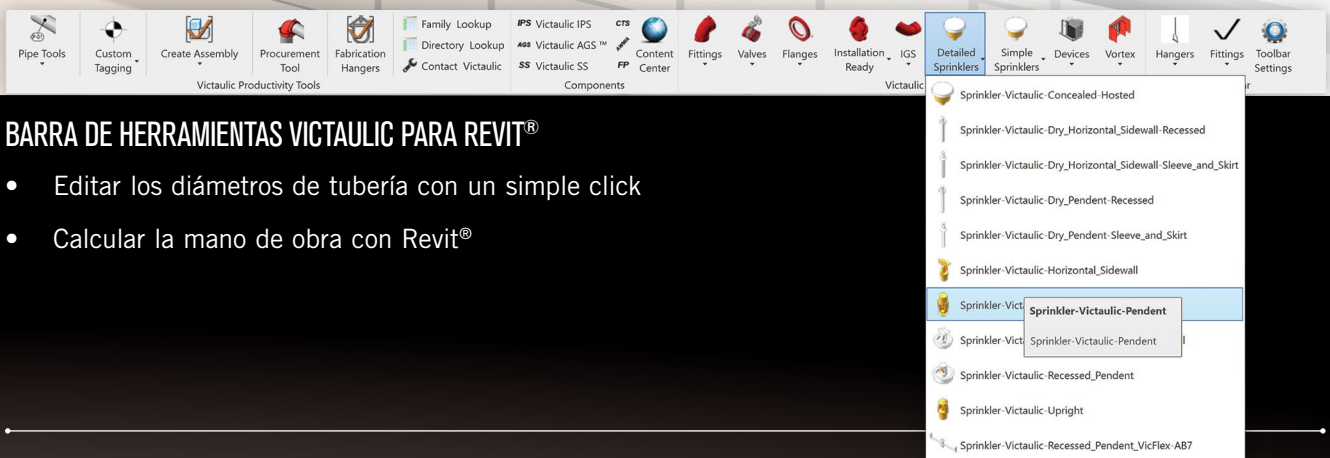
Pipe Tools
Custom Tagging
Create Assembly
Procurement Tool
Fabrication Hangers
Family Lookup
Directory Lookup
Contact Victaulic
Victaulic Productivity Tools
IPS Victaulic IPS
AGS Victaulic AGS ™
SS Victaulic SS
CTS
FP
Content Center
Components
Fittings
Valves
Flanges
Installation Ready
IGS
Victaulic
Detailed Sprinklers
Simple Sprinklers
Devices
Vortex
Hangers
Fittings
Toolbar Settings

BARRA DE HERRAMIENTAS VICTAULIC PARA REVIT®

• Editar los diámetros de tubería con un simple click

• Calcular la mano de obra con Revit®

Sprinkler-Victaulic-Concealed-Hosted
Sprinkler-Victaulic-Dry_Horizontal_Sidewall-Recessed
Sprinkler-Victaulic-Dry_Horizontal_Sidewall-Sleeve_and_Skirt
Sprinkler-Victaulic-Dry_Pendent-Recessed
Sprinkler-Victaulic-Dry_Pendent-Sleeve_and_Skirt
Sprinkler-Victaulic-Horizontal_Sidewall
Sprinkler-Vict
Sprinkler-Victaulic-Pendent
Sprinkler-Vict
Sprinkler-Victaulic-Pendent
l
Sprinkler-Victaulic-Recessed_Pendent
Sprinkler-Victaulic-Upright
Sprinkler-Victaulic-Recessed_Pendent_VicFlex-AB7